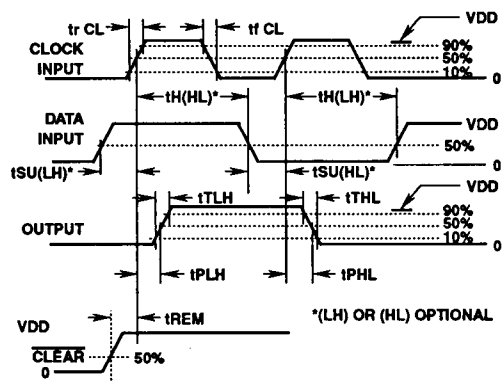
tr CL
tf CL
VDD
CLOCK INPUT
90%
50%
10%
0
tH(HL)*
tH(LH)*
DATA INPUT
VDD
50%
tSU(LH)*
tSU(HL)*
0
tTLH
tTHL
VDD
OUTPUT
90%
50%
10%
0
tPLH
tPHL
VDD
tREM
$\overline{\text{CLEAR}}$
50%
0
*(LH) OR (HL) OPTIONAL